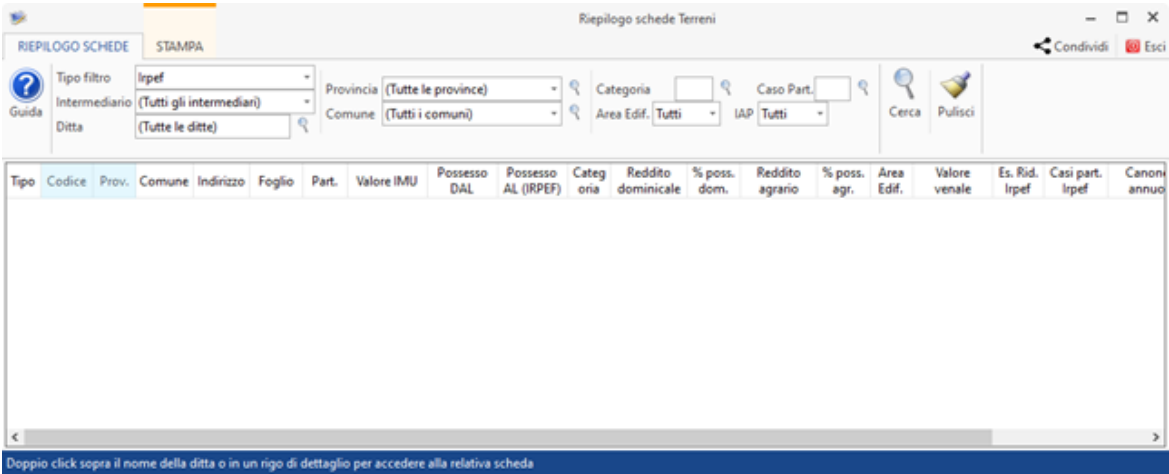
Riepilogo schede Terreni

RIEPILOGO SCHEDE STAMPA

Condividi Esci

Guida

Tipo filtro Irpef
Intermediario (Tutti gli intermediari)
Ditta (Tutte le ditte)

Provincia (Tutte le province)
Comune (Tutti i comuni)

Categoria
Area Edif. Tutti
Caso Part.
IAP Tutti

Cerca
Pulisci

| Tipo | Codice | Prov. | Comune | Indirizzo | Foglio | Part. | Valore IMU | Possesso DAL | Possesso AL (IRPEF) | Categ oria | Reddito dominicale | % poss. dom. | Reddito agrario | % poss. agr. | Area Edif. | Valore venale | Es. Rid. Irpef | Casi part. Irpef | Canon annuo |
|---|---|---|---|---|---|---|---|---|---|---|---|---|---|---|---|---|---|---|---|

Doppio click sopra il nome della ditta o in un rigo di dettaglio per accedere alla relativa scheda